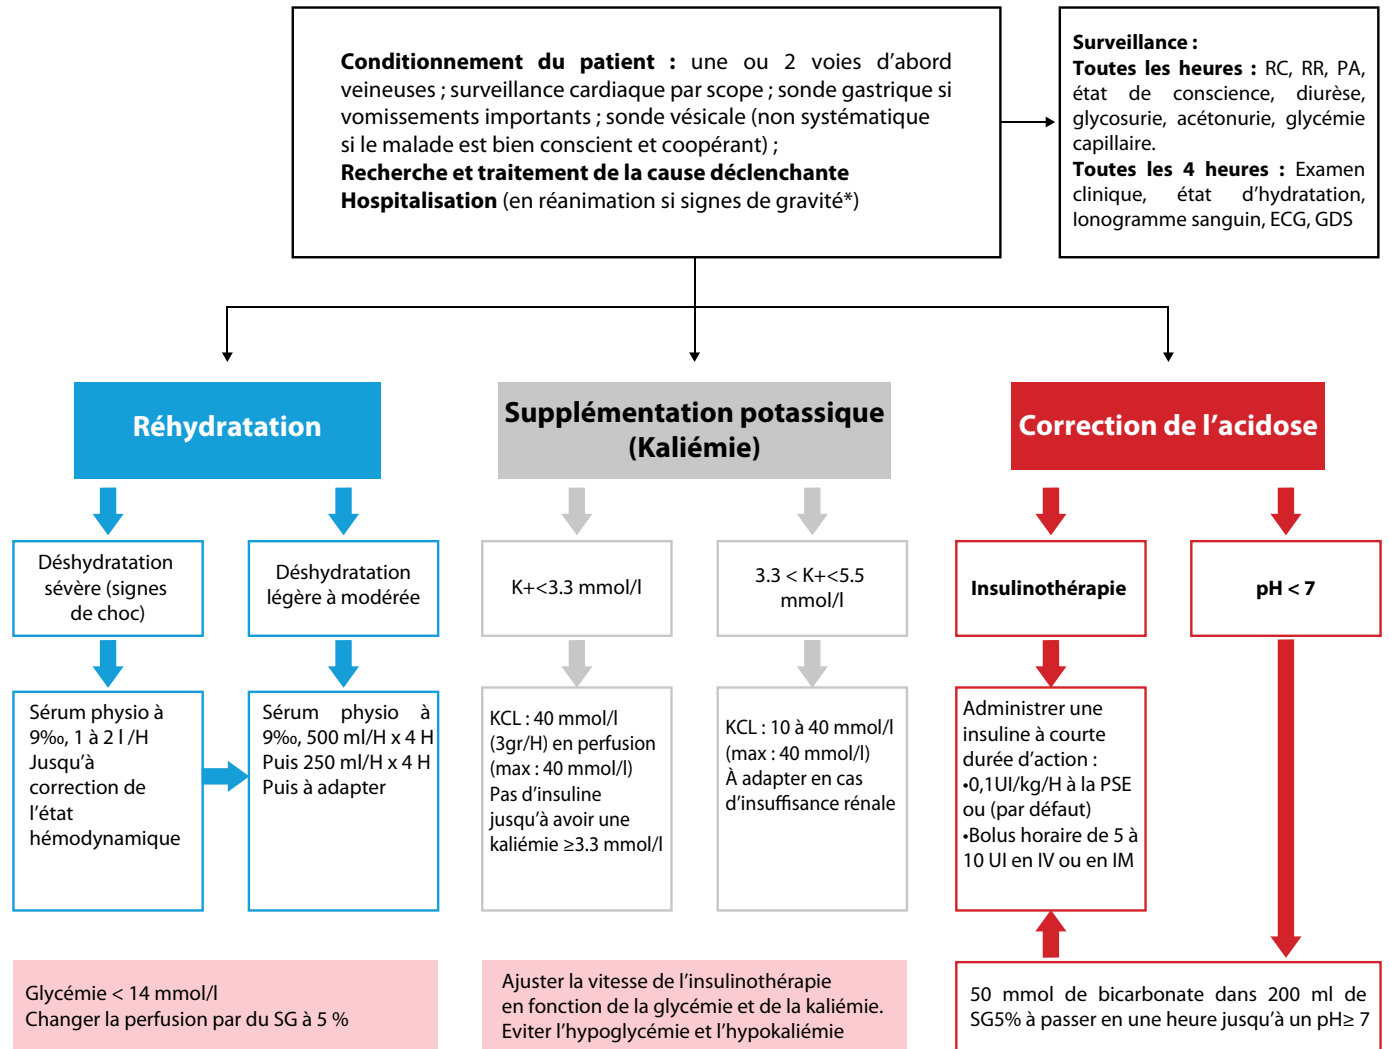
**Conditionnement du patient :** une ou 2 voies d'abord veineuses ; surveillance cardiaque par scope ; sonde gastrique si vomissements importants ; sonde vésicale (non systématique si le malade est bien conscient et coopérant) ;
**Recherche et traitement de la cause déclenchante**
**Hospitalisation** (en réanimation si signes de gravité*)

**Surveillance :**
**Toutes les heures :** RC, RR, PA, état de conscience, diurèse, glycosurie, acétonurie, glycémie capillaire.
**Toutes les 4 heures :** Examen clinique, état d'hydratation, Ionogramme sanguin, ECG, GDS

**Réhydratation**

Déshydratation sévère (signes de choc)

Sérum physio à 9‰, 1 à 2 l /H Jusqu'à correction de l'état hémodynamique

Déshydratation légère à modérée

Sérum physio à 9‰, 500 ml/H x 4 H Puis 250 ml/H x 4 H Puis à adapter

Glycémie < 14 mmol/l
Changer la perfusion par du SG à 5 %

**Supplémentation potassique (Kaliémie)**

K+<3.3 mmol/l

KCL : 40 mmol/l (3gr/H) en perfusion (max : 40 mmol/l) Pas d'insuline jusqu'à avoir une kaliémie ≥3.3 mmol/l

3.3 < K+<5.5 mmol/l

KCL : 10 à 40 mmol/l (max : 40 mmol/l) À adapter en cas d'insuffisance rénale

Ajuster la vitesse de l'insulinothérapie en fonction de la glycémie et de la kaliémie. Eviter l'hypoglycémie et l'hypokaliémie

**Correction de l'acidose**

**Insulinothérapie**

Administrer une insuline à courte durée d'action :
•0,1UI/kg/H à la PSE ou (par défaut)
•Bolus horaire de 5 à 10 UI en IV ou en IM

**pH < 7**

50 mmol de bicarbonate dans 200 ml de SG5% à passer en une heure jusqu'à un pH≥ 7